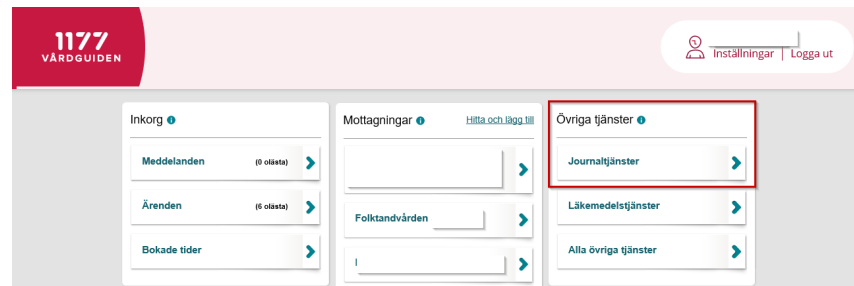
1177
VÅRDGUIDEN

Inställningar | Logga ut

Inkorg

Meddelanden (0 olästa)

Ärenden (6 olästa)

Bokade tider

Mottagningar

Hitta och lägg till

Folktandvården

Övriga tjänster

Journaltjänster

Läkemedelstjänster

Alla övriga tjänster